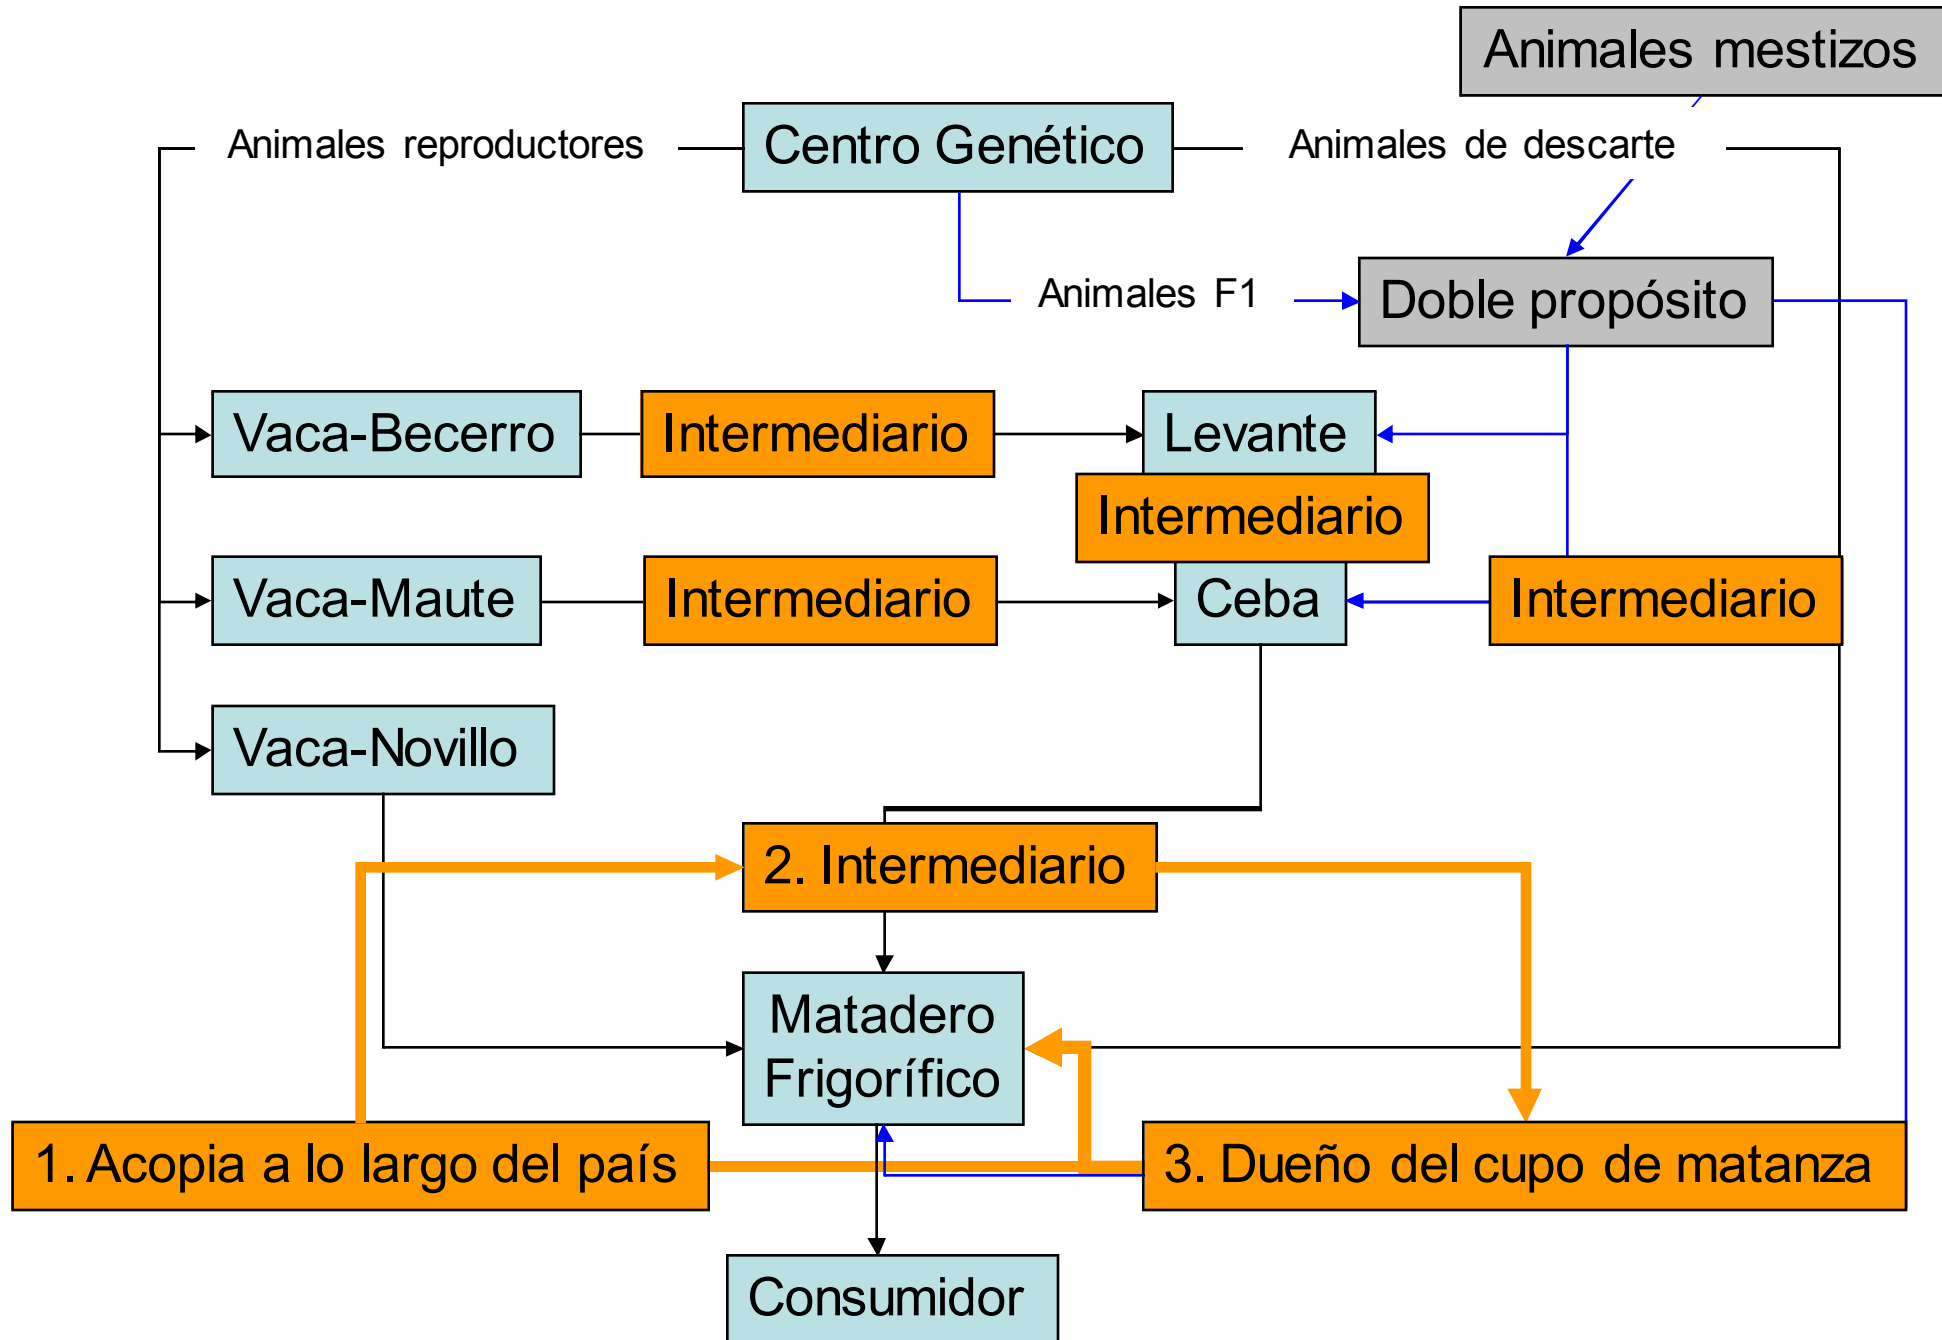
Animales mestizos

Animales reproductores

Centro Genético

Animales de descarte

Animales F1

Doble propósito

Vaca-Becerro

Intermediario

Levante

Intermediario

Vaca-Maute

Intermediario

Ceba

Intermediario

Vaca-Novillo

2. Intermediario

Matadero Frigorífico

1. Acopia a lo largo del país

3. Dueño del cupo de matanza

Consumidor